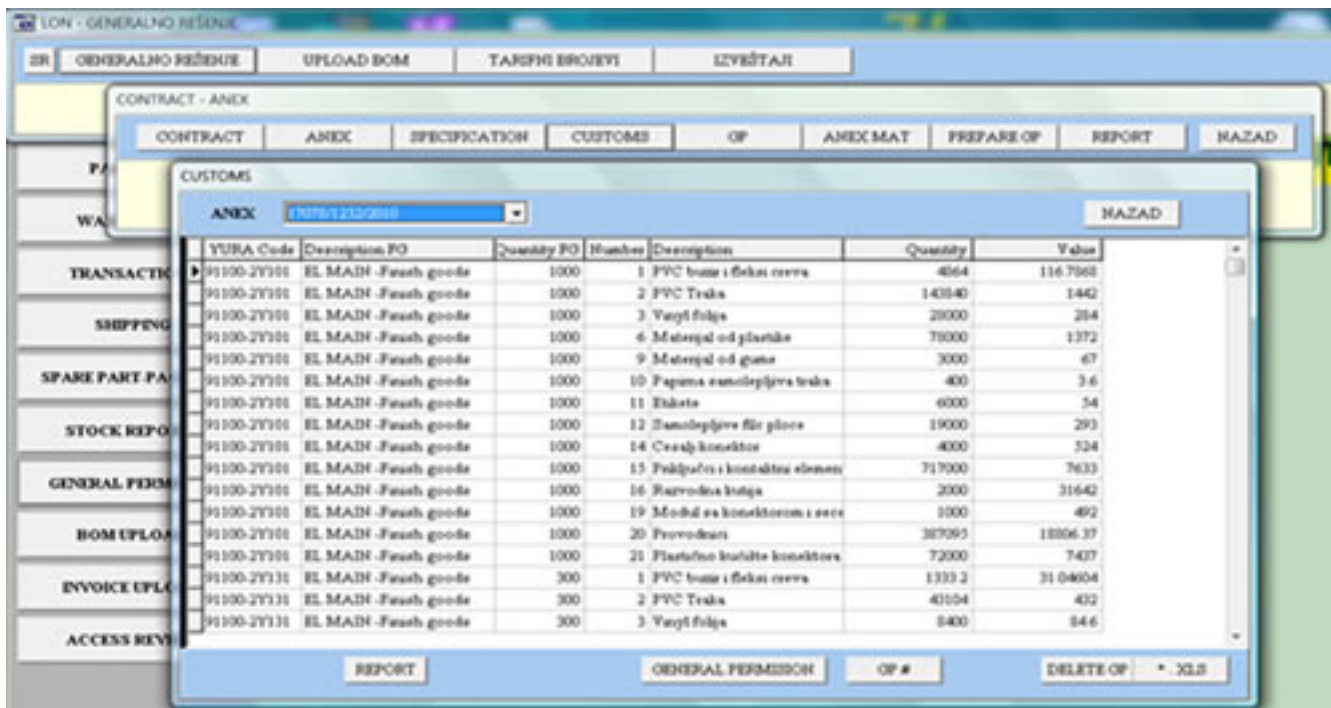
LON - GENERALNO REŠENJE

SR | GENERALNO REŠENJE | UPLOAD BOM | TARIFNI BROJEVI | IZVEŠTAJI

CONTRACT - ANEX

CONTRACT | ANEX | SPECIFICATION | CUSTOMS | OP | ANEX MAT | PREPARE OP | REPORT | NAZAD

PA
WA
TRANSACTIO
SHIPPING
SPARE PART-PA
STOCK REPO
GENERAL PERM
BOM UPLOA
INVOICE UPLO
ACCESS REVI

CUSTOMS

ANEX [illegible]

NAZAD

| YURA Code | Description PO | Quantity PO | Number | Description | Quantity | Value |
|---|---|---|---|---|---|---|
| 91100-2Y101 | EL MAIN -Finish goods | 1000 | 1 | PVC trake i fleksi creva | 4864 | 116.7068 |
| 91100-2Y101 | EL MAIN -Finish goods | 1000 | 2 | PVC Traka | 143840 | 1442 |
| 91100-2Y101 | EL MAIN -Finish goods | 1000 | 3 | Vinyl folija | 20000 | 204 |
| 91100-2Y101 | EL MAIN -Finish goods | 1000 | 6 | Materijal od plastike | 78000 | 1372 |
| 91100-2Y101 | EL MAIN -Finish goods | 1000 | 9 | Materijal od gume | 3000 | 67 |
| 91100-2Y101 | EL MAIN -Finish goods | 1000 | 10 | Papirna samolepljiva traka | 400 | 3.6 |
| 91100-2Y101 | EL MAIN -Finish goods | 1000 | 11 | Etikete | 6000 | 54 |
| 91100-2Y101 | EL MAIN -Finish goods | 1000 | 12 | Samolepljive filc ploce | 19000 | 293 |
| 91100-2Y101 | EL MAIN -Finish goods | 1000 | 14 | Cevaly konektor | 4000 | 524 |
| 91100-2Y101 | EL MAIN -Finish goods | 1000 | 15 | Priključci i kontaktni elemen | 717000 | 7633 |
| 91100-2Y101 | EL MAIN -Finish goods | 1000 | 16 | Razvodna kutija | 2000 | 31642 |
| 91100-2Y101 | EL MAIN -Finish goods | 1000 | 19 | Modul sa konektorom i sec | 1000 | 492 |
| 91100-2Y101 | EL MAIN -Finish goods | 1000 | 20 | Provodnici | 387095 | 18806.37 |
| 91100-2Y101 | EL MAIN -Finish goods | 1000 | 21 | Plastično kućište konektora | 72000 | 7437 |
| 91100-2Y131 | EL MAIN -Finish goods | 300 | 1 | PVC trake i fleksi creva | 1333.2 | 31.04604 |
| 91100-2Y131 | EL MAIN -Finish goods | 300 | 2 | PVC Traka | 43104 | 432 |
| 91100-2Y131 | EL MAIN -Finish goods | 300 | 3 | Vinyl folija | 8400 | 84.6 |

REPORT | GENERAL PERMISSION | OP # | DELETE OP | *.XLS